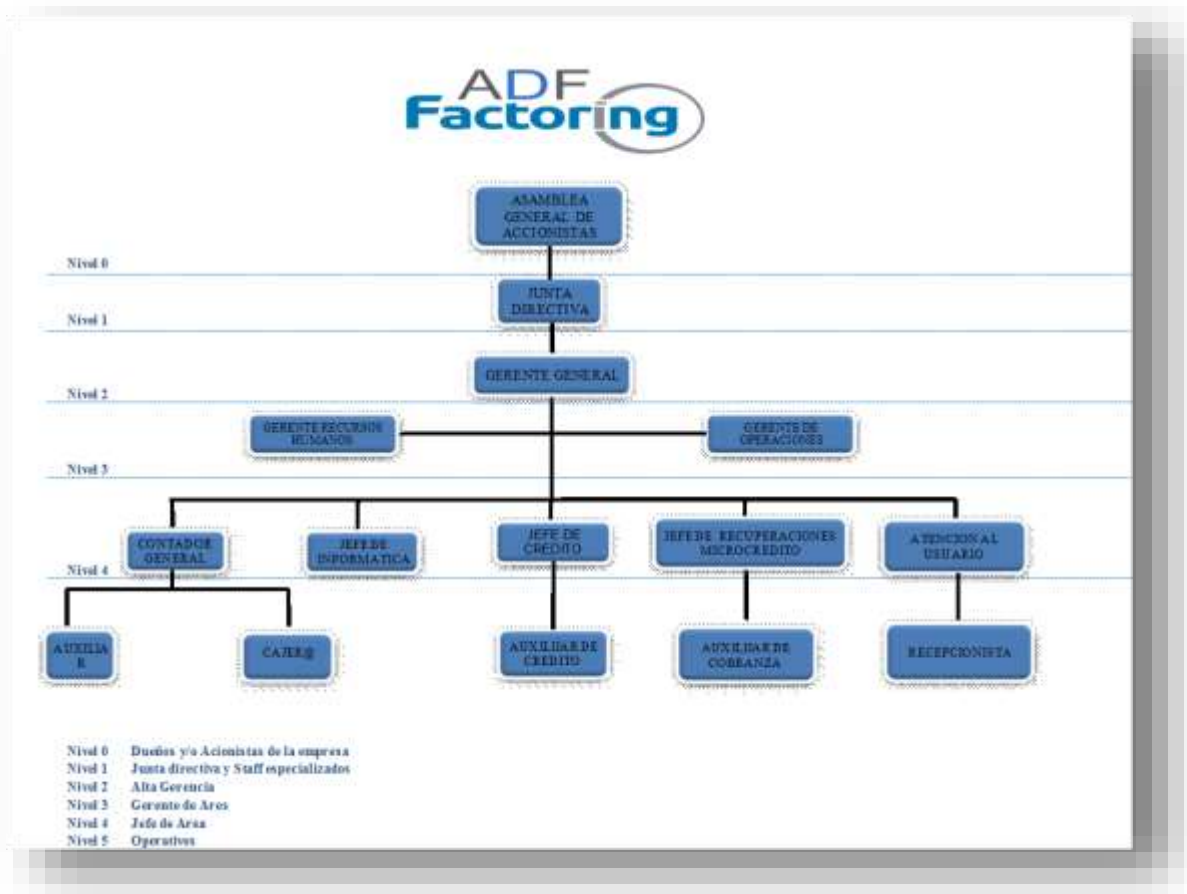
ADF Factoring

ASAMBLEA GENERAL DE ACCIONISTAS

Nivel 0

JUNTA DIRECTIVA

Nivel 1

GERENTE GENERAL

Nivel 2

GERENTE RECURSOS HUMANOS

GERENTE DE OPERACIONES

Nivel 3

CONTADOR GENERAL

JEFE DE INFORMATICA

JEFE DE CREDITO

JEFE DE RECUPERACIONES MICROCREDITO

ATENCION AL USUARIO

Nivel 4

AUXILIA R

CAJER@

AUXILIAR DE CREDITO

AUXILIAR DE COBRANZA

RECEPCIONISTA

Nivel 0 Dueños y/o Acionistas de la empresa
Nivel 1 Junta directiva y Staff especializados
Nivel 2 Alta Gerencia
Nivel 3 Gerente de Area
Nivel 4 Jefe de Area
Nivel 5 Operativos